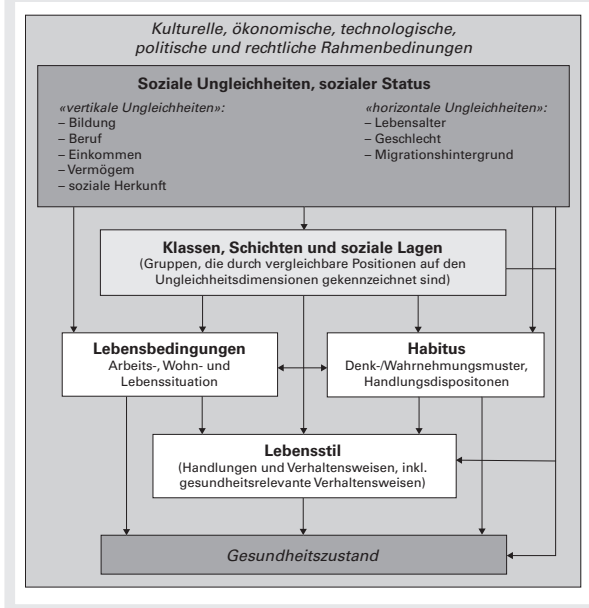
Kulturelle, ökonomische, technologische, politische und rechtliche Rahmenbedingungen

Soziale Ungleichheiten, sozialer Status

«vertikale Ungleichheiten»:
– Bildung
– Beruf
– Einkommen
– Vermögem
– soziale Herkunft

«horizontale Ungleichheiten»:
– Lebensalter
– Geschlecht
– Migrationshintergrund

Klassen, Schichten und soziale Lagen
(Gruppen, die durch vergleichbare Positionen auf den Ungleichheitsdimensionen gekennzeichnet sind)

Lebensbedingungen
Arbeits-, Wohn- und Lebenssituation

Habitus
Denk-/Wahrnehmungsmuster, Handlungsdispositonen

Lebensstil
(Handlungen und Verhaltensweisen, inkl. gesundheitsrelevante Verhaltensweisen)

Gesundheitszustand